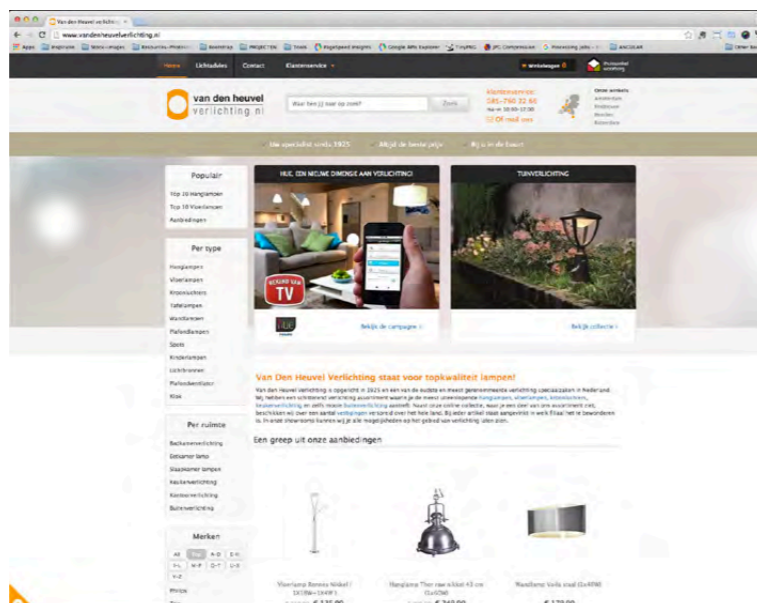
Van den Heuvel verlichting ×

www.vandenheuvelverlichting.nl

Apps | Inspiratie | Retro-images | Resources-Photoshop | Marketing | PROJECTEN | Tools | Pagespeed Insights | Google Ads Explorer | TinyPNG | JPG Compressor | Processing Jobs | ANGULAR | Other Bookmarks

Home | Lichtstudio | Contact | Klantenservice

Winkelwagen 0

van den heuvel verlichting.nl

Waar ben jij naar op zoek? | Zoek

Klantenservice:
085-750 32 60
Ma-vr 09:00-17:00
Of mail ons

Onze winkels
Amsterdam
Eindhoven
Breda
Rotterdam

De specialist sinds 1925 | Altijd de beste prijs | Bij u in de buurt

Populair
Top 10 Hanglampen
Top 10 Vloerlampen
Aanbiedingen

Per type
Hanglampen
Vloerlampen
Kroonluchters
Tafellampen
Wandlampen
Plafondlampen
Spots
Kinderlampen
Lichtbronnen
Plafondventilator
Rest

Per ruimte
Badkamerverlichting
Eetkamer lamp
Slaapkamer lampen
Keukenverlichting
Kantoorverlichting
Buitenverlichting

Merken
All | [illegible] | A-D | E-H | I-L | M-P | Q-T | U-X | Y-Z
Philips

HUE, EEN NIEUWE DIMENSIE AAN VERLICHTING!
BEKEND VAN TV
Bekijk de campagne >

TUINVERLICHTING
Bekijk collectie >

Van Den Heuvel Verlichting staat voor topkwaliteit lampen!

Van den Heuvel Verlichting is opgericht in 1925 en een van de oudste en meest gerenommeerde verlichting specialisten in Nederland. Wij hebben een schitterend verlichting assortiment waarin je de meest uiteenlopende hanglampen, vloerlampen, kroonluchters, keukenverlichting en zelfs mooie buitenverlichting aantreft. Naast onze online collectie, waar je een deel van ons assortiment ziet, beschikken wij over een aantal verkooppunten verspreid over het hele land. Bij ieder artikel staat aangeveven in welk filiaal het te bewonderen is. In onze showrooms kunnen wij je alle mogelijkheden op het gebied van verlichting laten zien.

Een greep uit onze aanbiedingen

Vloerlamp Bennis Nikkel (1X18W+1X4W)
€ 135,00

Hanglamp Ther raw nikkel 43 cm (1x60W)
€ 243,00

Wandlamp Valla staal (2x40W)
€ 129,00